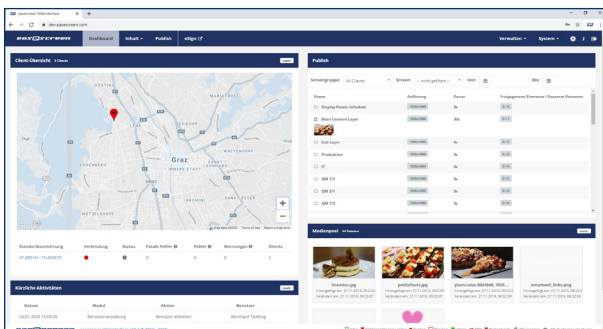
easescreen Webinterface
dev.easescreen.com

easescreen | Dashboard | Inhalt | Publish | eSign

Verwalten | System

Client-Übersicht 3 Clients

Graz

| Standortbezeichnung | Verbindung | Status | Fatale Fehler | Fehler | Warnungen | Clients |
|---|---|---|---|---|---|---|
| AT-000141-15-000075 | | | 0 | 0 | 0 | 2 |

Kürzliche Aktivitäten

| Datum | Modul | Aktion | Benutzer |
|---|---|---|---|
| 24.01.2020 10:03:29 | Benutzerverwaltung | Benutzer editieren | Bernhard Todtling |

Publish

Screengruppe: All Clients | Screen: - nicht gefiltert - | Von | Bis

| | Auflösung | Dauer | Freigegebene Elemente / Gesamte Elemente |
|---|---|---|---|
| Display Planner Schedule | | 0s | |
| Main Content Layer | | 30s | |
| Sub Layer | | 0s | |
| Produkten | | 0s | |
| 17 | | 0s | |
| QM 1/1 | | 0s | |
| QM 2/1 | | 0s | |
| QM 1/2 | | 0s | |

Medienpool

tiramisu.jpg
pettitfours.jpg
plum-cake.jpg
ornament_links.png